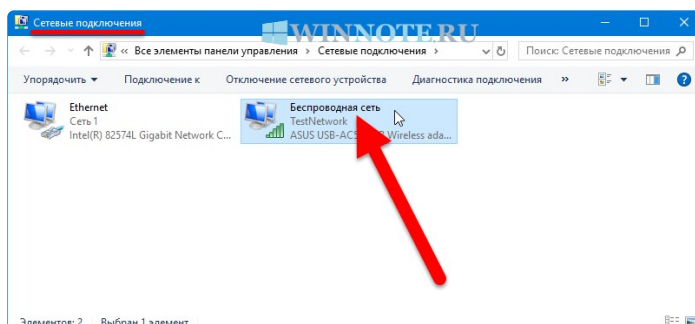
Сетевые подключения

WINNOTE.RU

« Все элементы панели управления › Сетевые подключения ›

Поиск: Сетевые подключения

Упорядочить ▾   Подключение к   Отключение сетевого устройства   Диагностика подключения   »   ?

Ethernet
Сеть 1
Intel(R) 82574L Gigabit Network C...

Беспроводная сеть
TestNetwork
ASUS USB-AC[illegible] Wireless ada...

Элементов: 2   Выбран 1 элемент